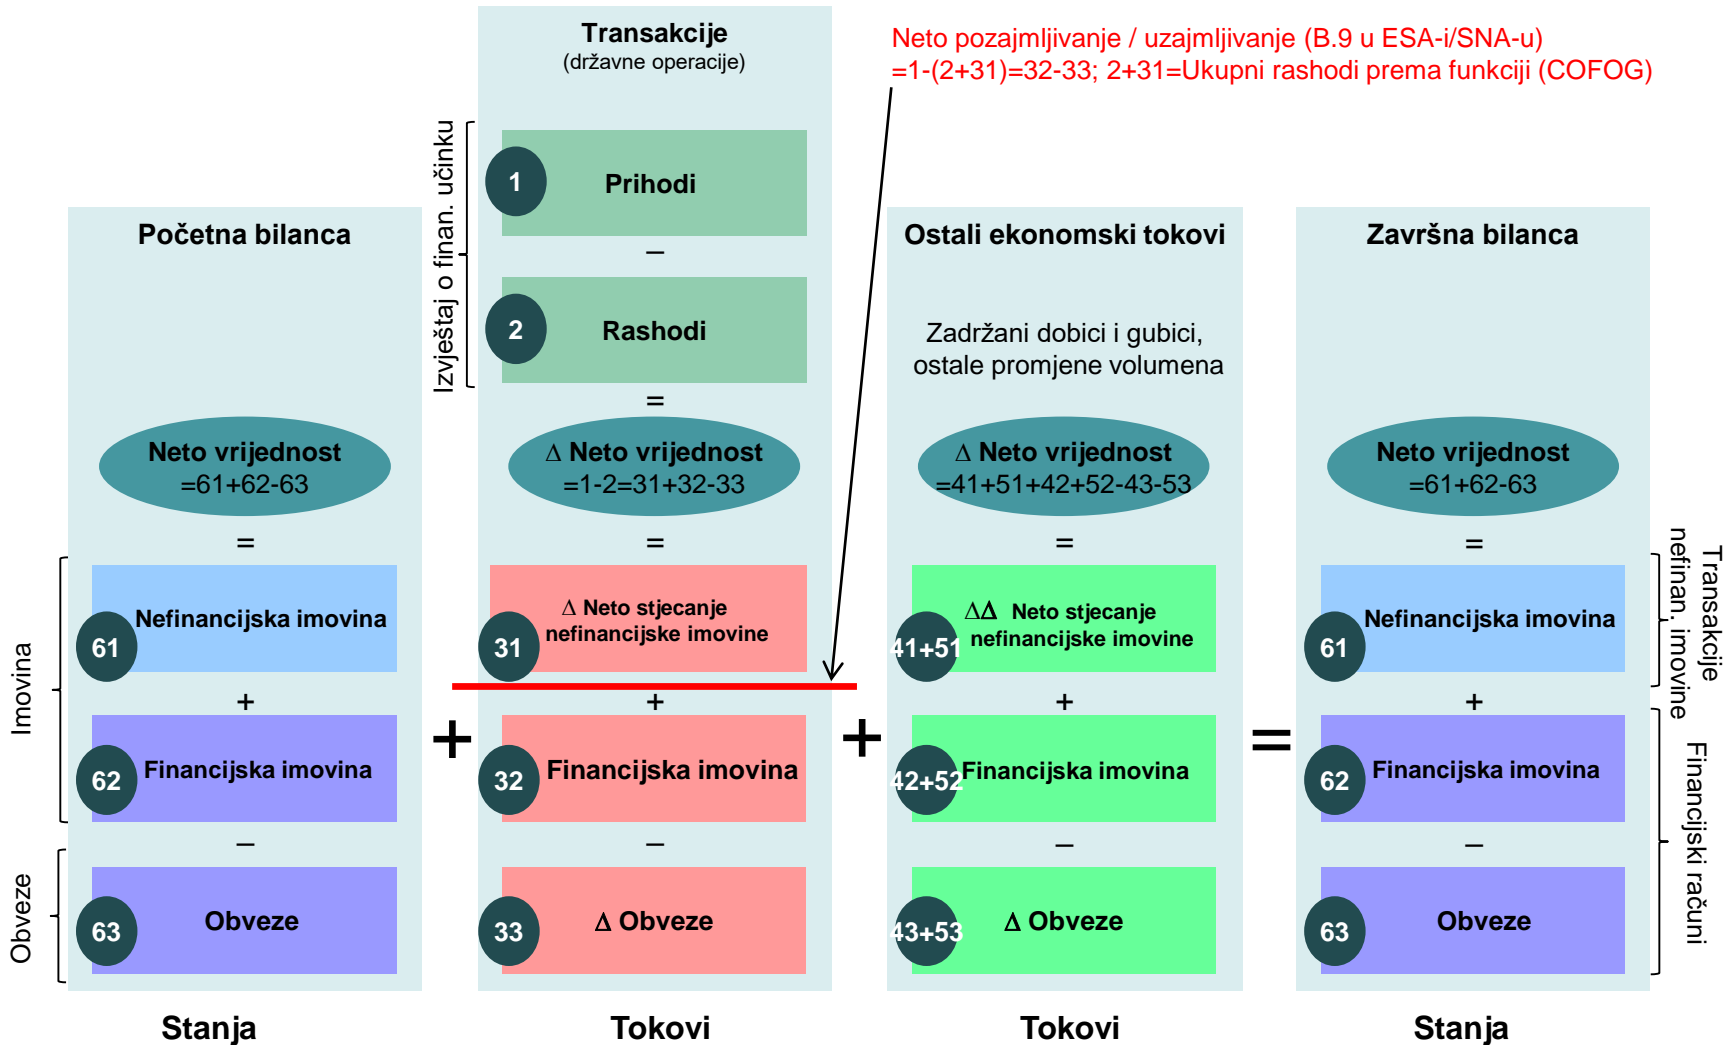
Transakcije
(državne operacije)

Neto pozajmljivanje / uzajmljivanje (B.9 u ESA-i/SNA-u)
=1-(2+31)=32-33; 2+31=Ukupni rashodi prema funkciji (COFOG)

Izvještaj o finan. učinku

1 Prihodi
–
2 Rashodi
=
Δ Neto vrijednost
=1-2=31+32-33
=
Δ Neto stjecanje nefinancijske imovine 31
+
32 Financijska imovina
–
33 Δ Obveze

Početna bilanca

Neto vrijednost
=61+62-63
=
61 Nefinancijska imovina
+
62 Financijska imovina
–
63 Obveze

Imovina
Obveze

+

Ostali ekonomski tokovi

Zadržani dobici i gubici, ostale promjene volumena

Δ Neto vrijednost
=41+51+42+52-43-53
=
41+51 ΔΔ Neto stjecanje nefinancijske imovine
+
42+52 Financijska imovina
–
43+53 Δ Obveze

+

=

Završna bilanca

Neto vrijednost
=61+62-63
=
61 Nefinancijska imovina
+
62 Financijska imovina
–
63 Obveze

Transakcije nefinan. imovine
Financijski računi

Stanja
Tokovi
Tokovi
Stanja